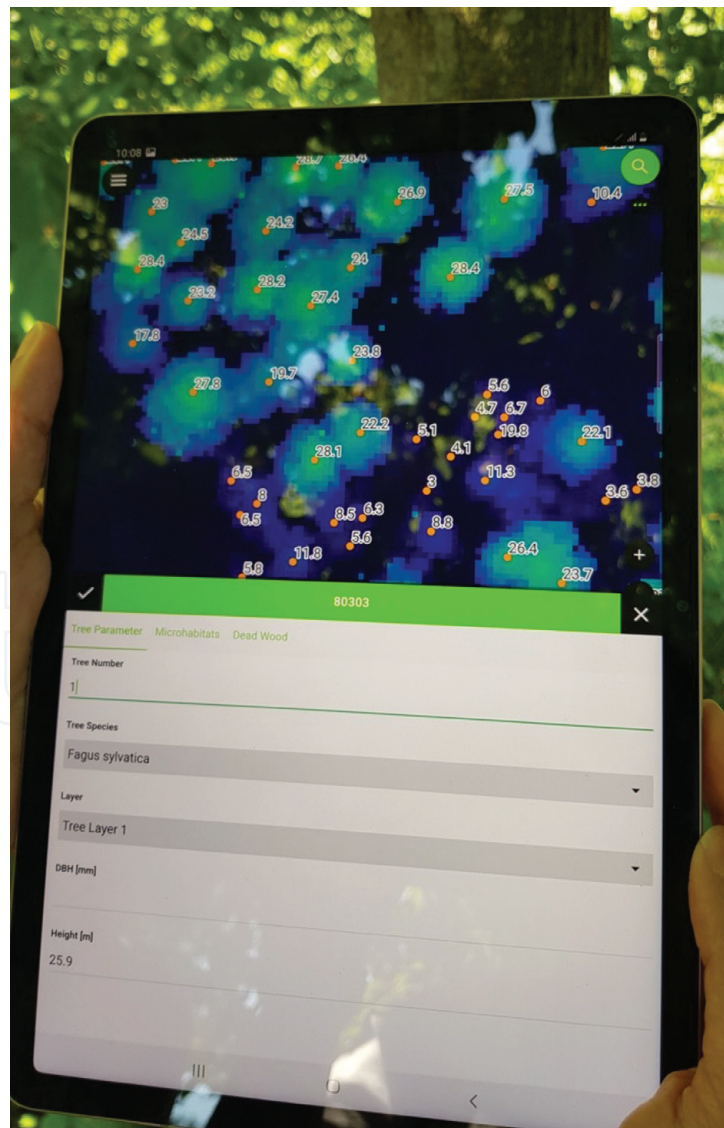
10:08

28.7 26.4
26.9 27.5 10.4
23
24.2
24.5
28.4 24 28.4
28.2
23.2 27.4
17.8
23.8
27.8 19.7
5.6
6
4.7 6.7
22.2 5.1 19.8 22.1
4.1
28.1
11.3
6.5 3 3.6 3.8
8
8.5 6.3 8.8
6.5
5.6
11.8 26.4
5.8 23.7

80303

Tree Parameter Microhabitats Dead Wood

Tree Number
1

Tree Species
Fagus sylvatica

Layer
Tree Layer 1

DBH [mm]

Height [m]
25.9